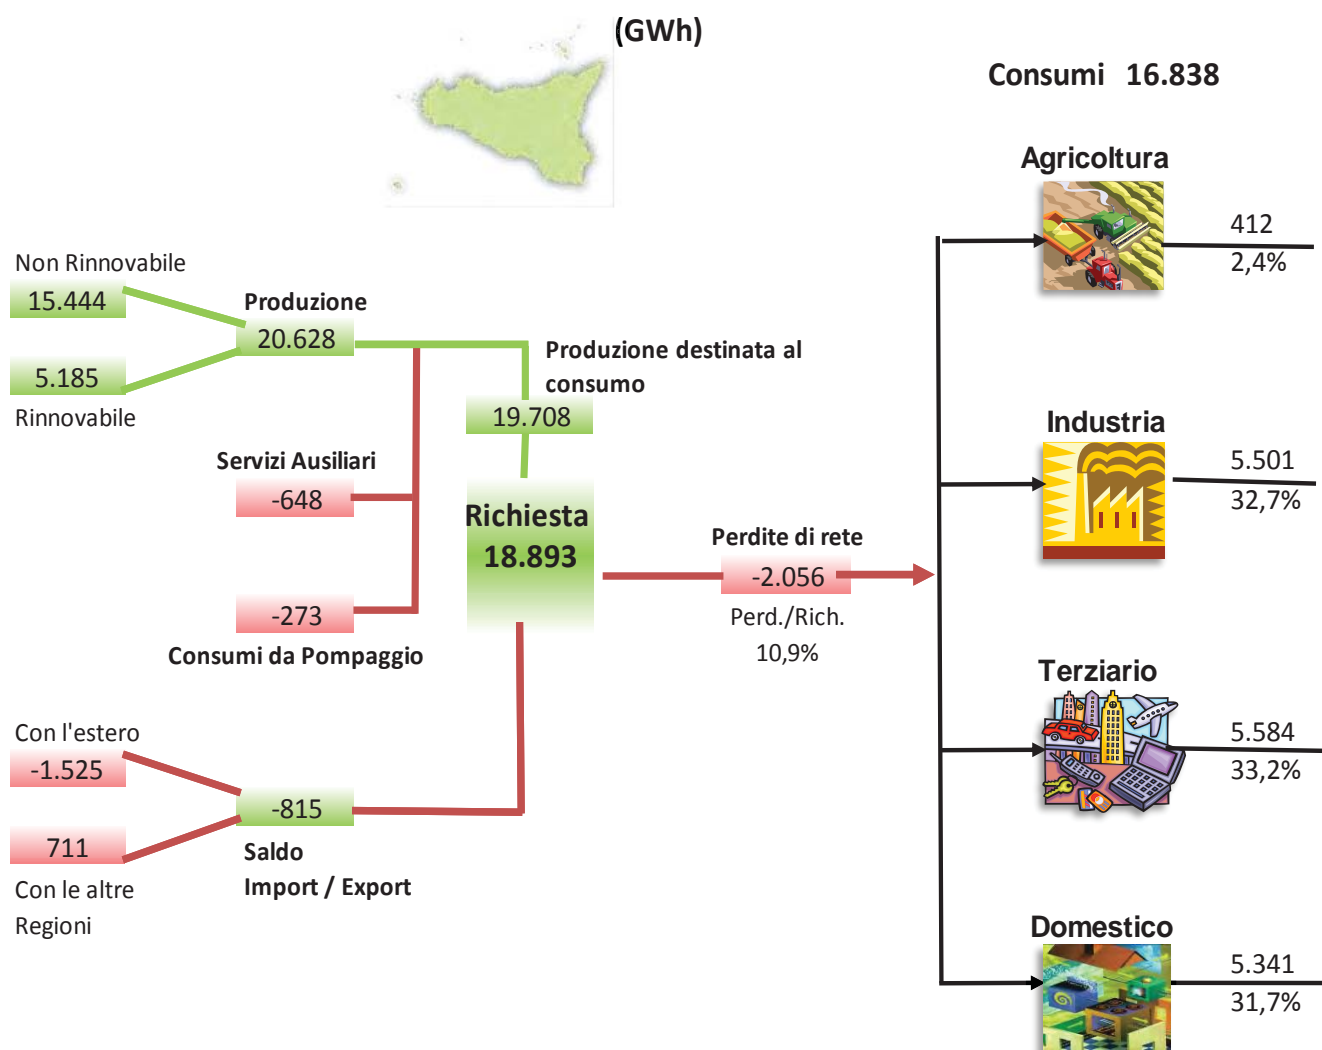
(GWh)

Consumi 16.838

Non Rinnovabile
15.444

Produzione
20.628

5.185
Rinnovabile

Produzione destinata al consumo
19.708

Servizi Ausiliari
-648

Richiesta
18.893

-273
Consumi da Pompaggio

Perdite di rete
-2.056
Perd./Rich.
10,9%

Con l'estero
-1.525

-815

711
Con le altre Regioni

Saldo
Import / Export

Agricoltura
412
2,4%

Industria
5.501
32,7%

Terziario
5.584
33,2%

Domestico
5.341
31,7%